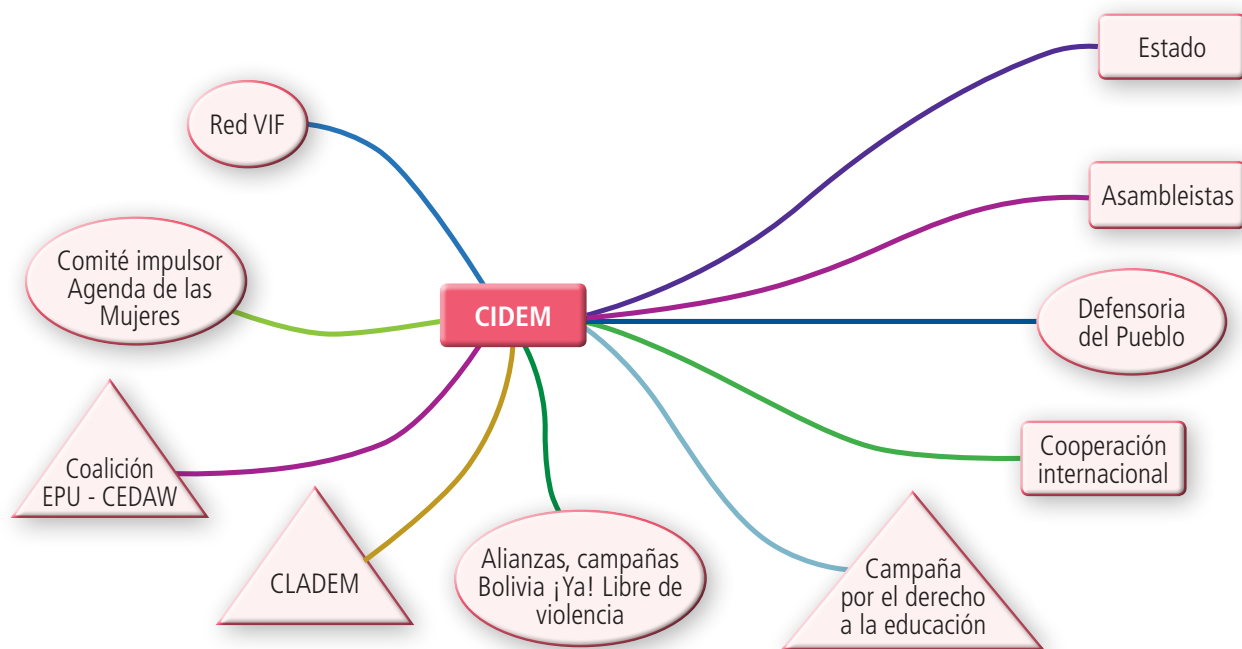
CIDEM

Red VIF

Comité impulsor Agenda de las Mujeres

Coalición EPU - CEDAW

CLADEM

Alianzas, campañas Bolivia ¡Ya! Libre de violencia

Campaña por el derecho a la educación

Estado

Asambleistas

Defensoria del Pueblo

Cooperación internacional